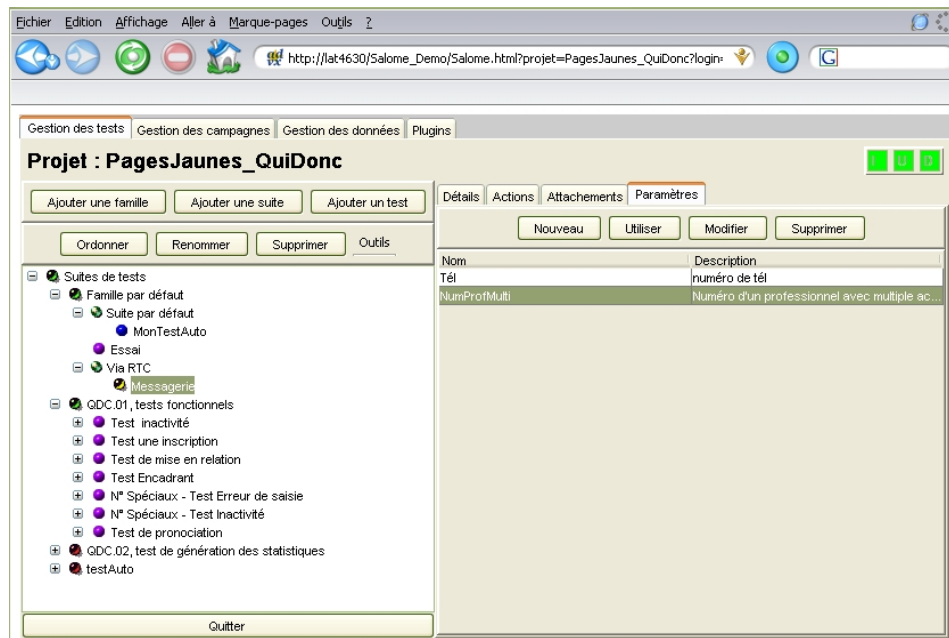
Fichier Edition Affichage Aller à Marque-pages Outils ?

http://lat4630/Salome_Demo/Salome.html?projet=PagesJaunes_QuiDonc?login=

G

Gestion des tests | Gestion des campagnes | Gestion des données | Plugins

Projet : PagesJaunes_QuiDonc

I U D

Ajouter une famille | Ajouter une suite | Ajouter un test

Ordonner | Renommer | Supprimer | Outils

Suites de tests
Famille par défaut
Suite par défaut
MonTestAuto
Essai
Via RTC
Messagerie
QDC.01, tests fonctionnels
Test inactivité
Test une inscription
Test de mise en relation
Test Encadrant
N° Spéciaux - Test Erreur de saisie
N° Spéciaux - Test Inactivité
Test de pronociation
QDC.02, test de génération des statistiques
testAuto

Quitter

Détails | Actions | Attachements | Paramètres

Nouveau | Utiliser | Modifier | Supprimer

| Nom | Description |
|---|---|
| Tél | numéro de tél |
| NumProfMulti | Numéro d'un professionnel avec multiple ac... |